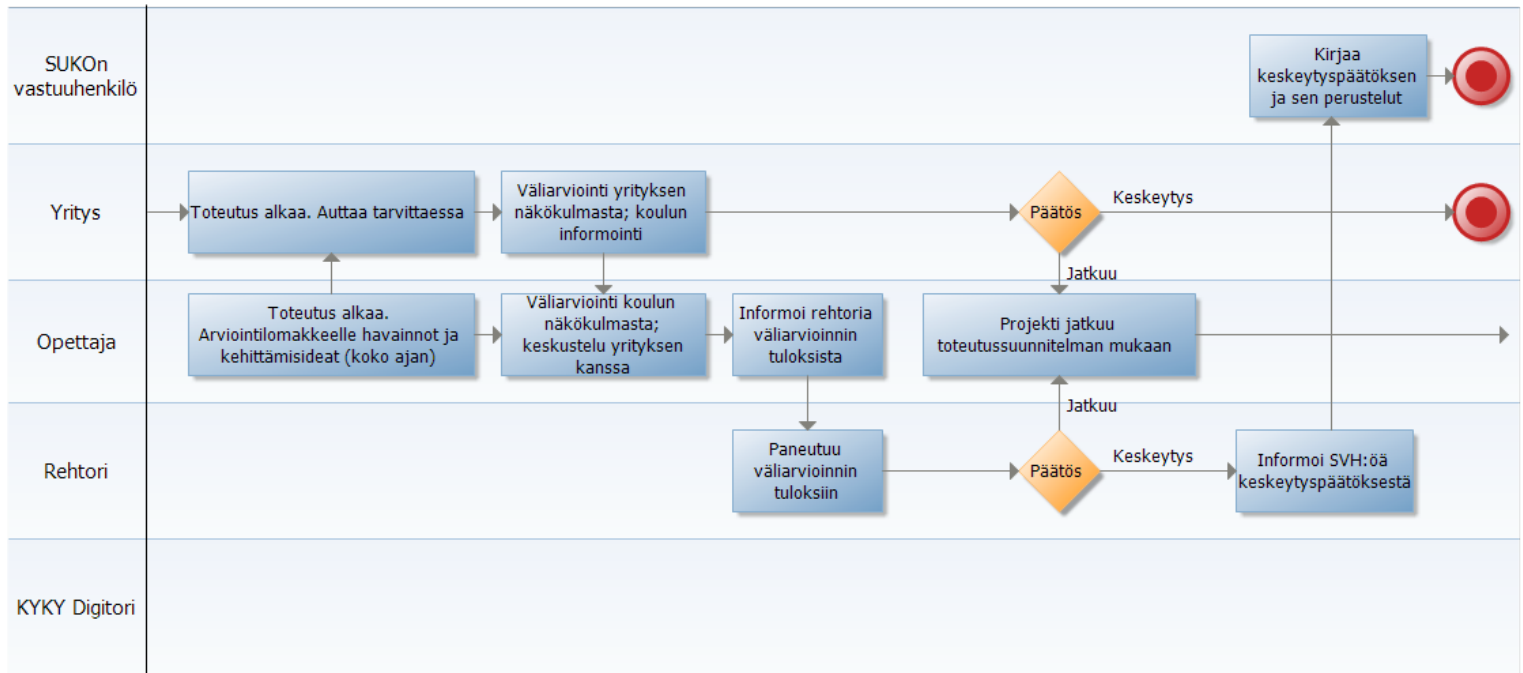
SUKOn vastuuhenkilö

Kirjaa keskeytyspäätöksen ja sen perustelut

Yritys

Toteutus alkaa. Auttaa tarvittaessa

Väliarviointi yrityksen näkökulmasta; koulun informointi

Päätös

Keskeytys

Jatkuu

Opettaja

Toteutus alkaa. Arviointilomakkeelle havainnot ja kehittämisideat (koko ajan)

Väliarviointi koulun näkökulmasta; keskustelu yrityksen kanssa

Informoi rehtoria väliarvioinnin tuloksista

Projekti jatkuu toteutussuunnitelman mukaan

Jatkuu

Rehtori

Paneutuu väliarvioinnin tuloksiin

Päätös

Keskeytys

Informoi SVH:öä keskeytyspäätöksestä

KYKY Digitori